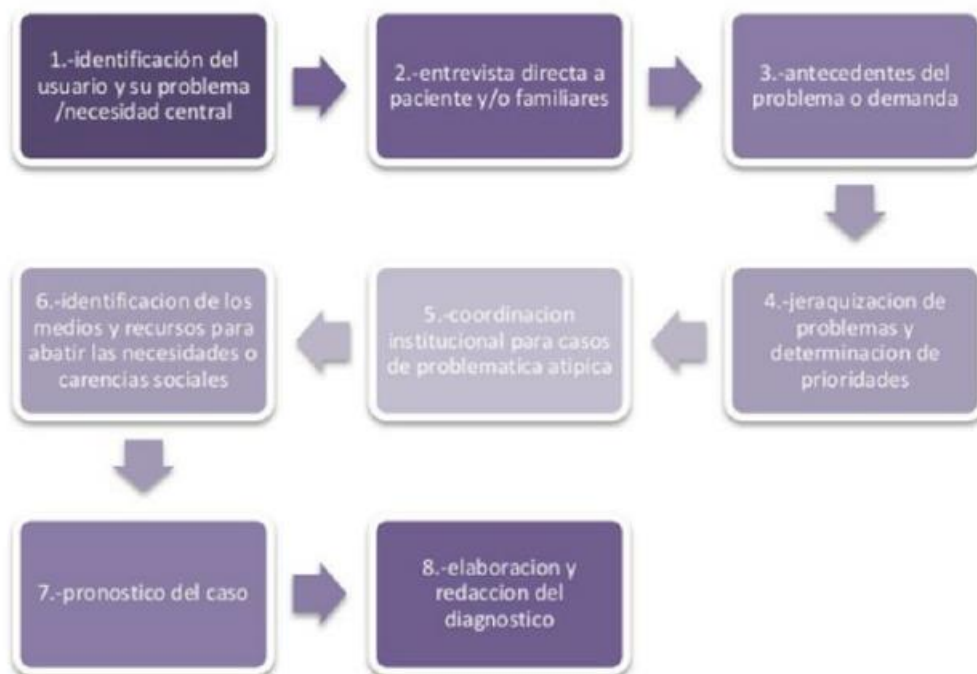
1.-identificación del usuario y su problema /necesidad central

2.-entrevista directa a paciente y/o familiares

3.-antecedentes del problema o demanda

4.-jeraquizacion de problemas y determinacion de prioridades

5.-coordinacion institucional para casos de problematica atipica

6.-identificacion de los medios y recursos para abatir las necesidades o carencias sociales

7.-pronostico del caso

8.-elaboracion y redaccion del diagnostico